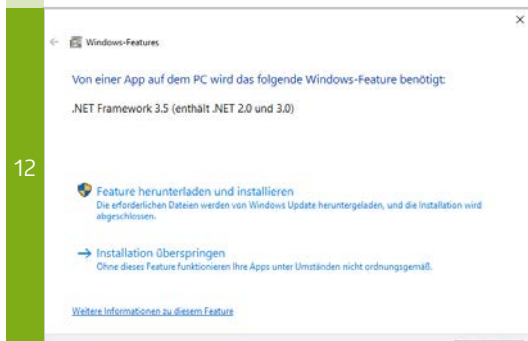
12

×

Windows-Features

Von einer App auf dem PC wird das folgende Windows-Feature benötigt:

.NET Framework 3.5 (enthält .NET 2.0 und 3.0)

Feature herunterladen und installieren
Die erforderlichen Dateien werden von Windows Update heruntergeladen, und die Installation wird abgeschlossen.

→ Installation überspringen
Ohne dieses Feature funktionieren Ihre Apps unter Umständen nicht ordnungsgemäß.

Weitere Informationen zu diesem Feature